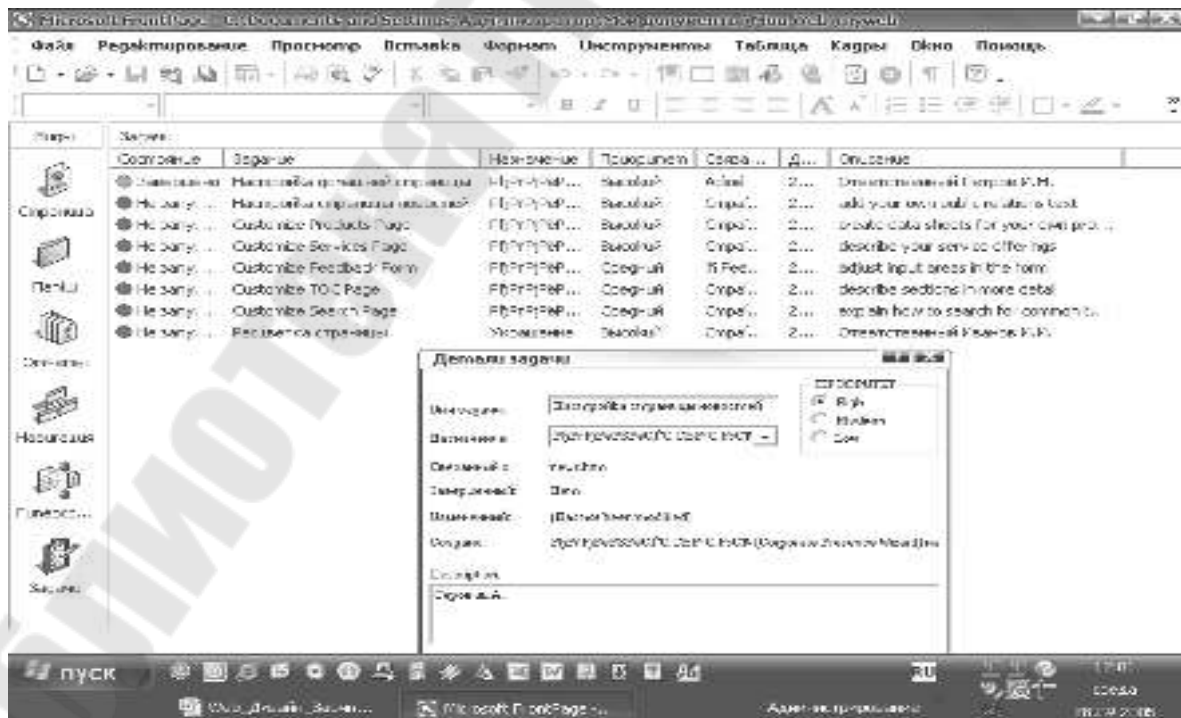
Microsoft FrontPage - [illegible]

Файл Редактирование Просмотр Вставка Формат Инструменты Таблица Кадры Окно Помощь

Задачи

Задачи:

| Состояние | Задание | Назначение | Приоритет | Связа... | Д... | Описание |
|---|---|---|---|---|---|---|
| Завершено | Настройка домашней страницы | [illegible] | Высокий | Admi | 2... | Ответственный Петров И.И. |
| Не запу... | Настройка страницы новостей | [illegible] | Высокий | Страни... | 2... | add your own public relations text |
| Не запу... | Customize Products Page | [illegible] | Высокий | Страни... | 2... | create data sheets for your own prod... |
| Не запу... | Customize Services Page | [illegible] | Высокий | Страни... | 2... | describe your service offerings |
| Не запу... | Customize Feedback Form | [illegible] | Средний | Feed... | 2... | adjust input areas in the form |
| Не запу... | Customize TOC Page | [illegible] | Средний | Страни... | 2... | describe sections in more detail |
| Не запу... | Customize Search Page | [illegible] | Средний | Страни... | 2... | explain how to search for common t... |
| Не запу... | Разметка страницы | Украшение | Высокий | Страни... | 2... | Ответственный Иванов К.К. |

Страницы
Папки
Отчеты
Навигация
Гиперссы...
Задачи

Детали задачи

Имя задачи: Настройка страницы новостей
Назначено: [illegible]
Приоритет
High
Medium
Low
Связанный с: news.htm
Завершенный: Нет
Измененный: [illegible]
Создано: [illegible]
Description:
Орлов А.А.

пуск
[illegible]
Microsoft FrontPage - ...
Администрирование
RU
среда
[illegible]